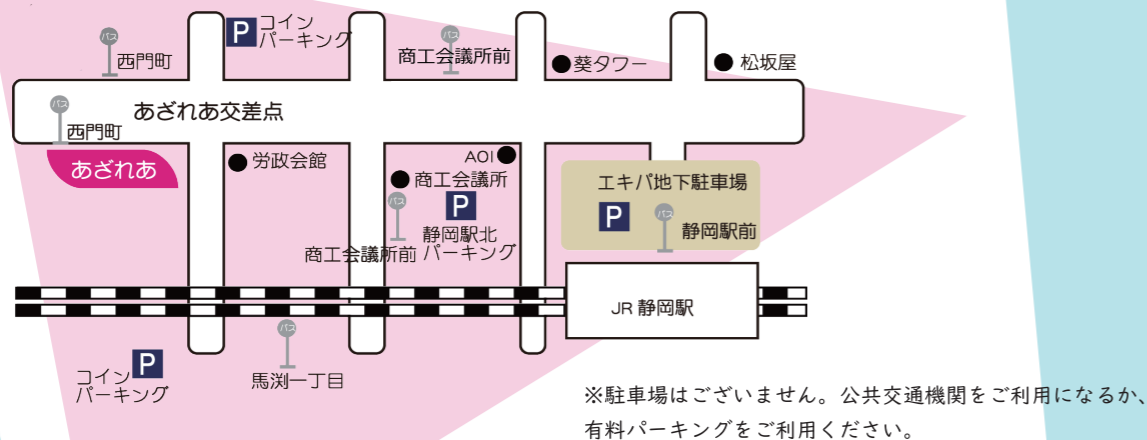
バス 西門町

P コイン パーキング

バス 商工会議所前

● 葵タワー

● 松坂屋

あざれあ交差点

バス 西門町

あざれあ

● 労政会館

AOI ●

● 商工会議所

バス P

静岡駅北 パーキング

商工会議所前

エキパ地下駐車場

P

バス 静岡駅前

JR 静岡駅

P コイン パーキング

バス 馬渕一丁目

※駐車場はございません。公共交通機関をご利用になるか、有料パーキングをご利用ください。